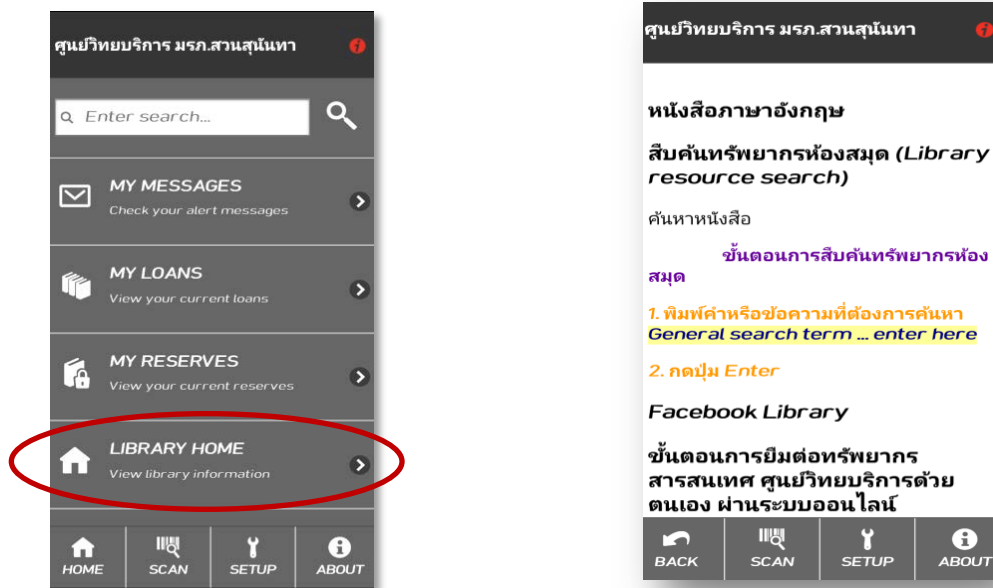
ศูนย์วิทยบริการ มรภ.สวนสุนันทา

Enter search...

MY MESSAGES
Check your alert messages

MY LOANS
View your current loans

MY RESERVES
View your current reserves

LIBRARY HOME
View library information

HOME
SCAN
SETUP
ABOUT

ศูนย์วิทยบริการ มรภ.สวนสุนันทา

หนังสือภาษาอังกฤษ

สืบค้นทรัพยากรห้องสมุด (Library resource search)

ค้นหาหนังสือ

ขั้นตอนการสืบค้นทรัพยากรห้องสมุด

1. พิมพ์คำหรือข้อความที่ต้องการค้นหา General search term ... enter here

2. กดปุ่ม Enter

Facebook Library

ขั้นตอนการยืมต่อทรัพยากรสารสนเทศ ศูนย์วิทยบริการด้วยตนเอง ผ่านระบบออนไลน์

BACK
SCAN
SETUP
ABOUT